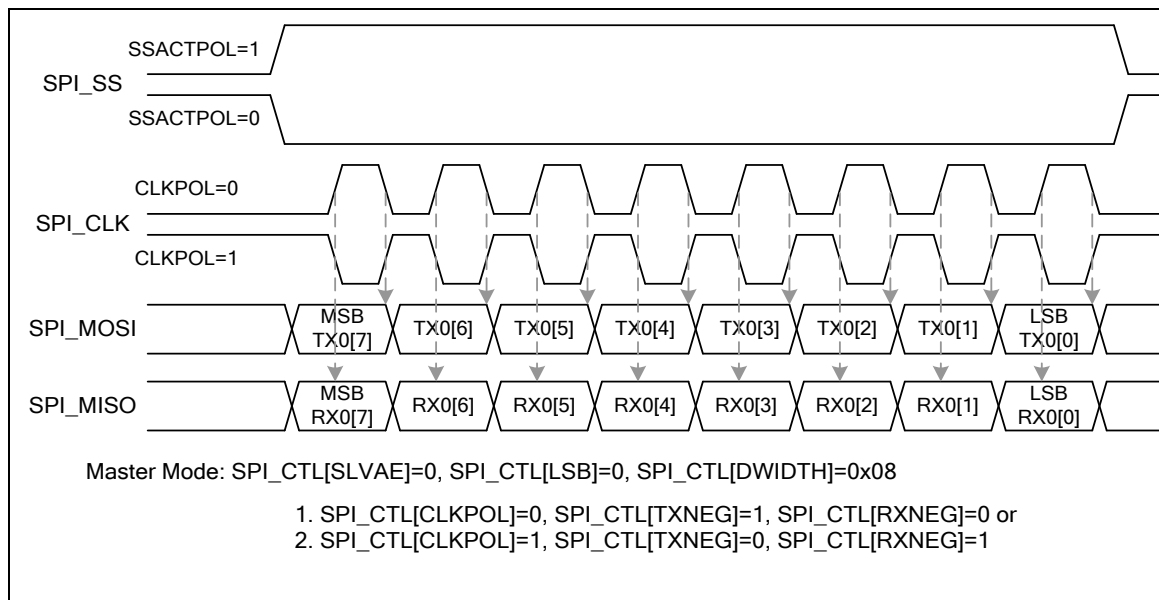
SSACTPOL=1

SPI_SS

SSACTPOL=0

CLKPOL=0

SPI_CLK

CLKPOL=1

SPI_MOSI MSB TX0[7] TX0[6] TX0[5] TX0[4] TX0[3] TX0[2] TX0[1] LSB TX0[0]

SPI_MISO MSB RX0[7] RX0[6] RX0[5] RX0[4] RX0[3] RX0[2] RX0[1] LSB RX0[0]

Master Mode: SPI_CTL[SLVAE]=0, SPI_CTL[LSB]=0, SPI_CTL[DWIDTH]=0x08

1. SPI_CTL[CLKPOL]=0, SPI_CTL[TXNEG]=1, SPI_CTL[RXNEG]=0 or
2. SPI_CTL[CLKPOL]=1, SPI_CTL[TXNEG]=0, SPI_CTL[RXNEG]=1